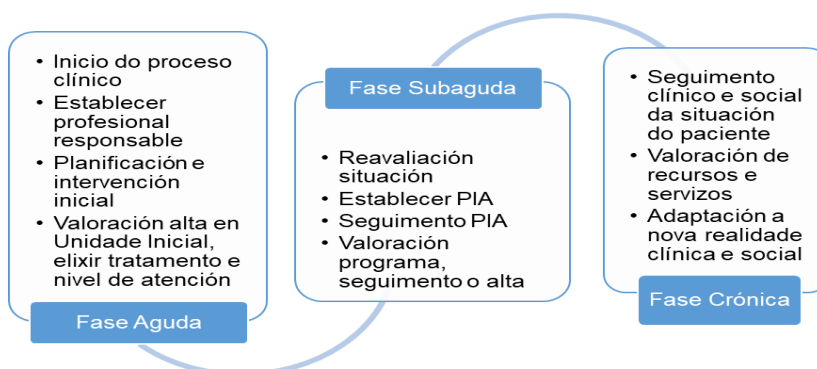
• Inicio do proceso clínico
• Establecer profesional responsable
• Planificación e intervención inicial
• Valoración alta en Unidade Inicial, elixir tratamento e nivel de atención

Fase Aguda

Fase Subaguda

• Reavaliación situación
• Establecer PIA
• Seguimento PIA
• Valoración programa, seguimento o alta

• Seguimento clínico e social da situación do paciente
• Valoración de recursos e servizos
• Adaptación a nova realidade clínica e social

Fase Crónica